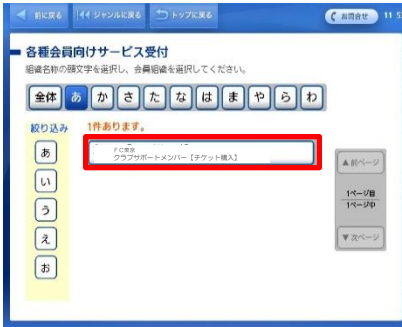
◀ 前に戻る　|◀◀ ジャンルに戻る　トップに戻る　お問合せ　11:5

各種会員向けサービス受付
組織名称の頭文字を選択し、会員組織を選択してください。

全体 あ か さ た な は ま や ら わ

絞り込み
あ
い
う
え
お

1件あります。

FC東京
クラブサポートメンバー【チケット購入】

▲前ページ
1ページ目
1ページ中
▼次ページ